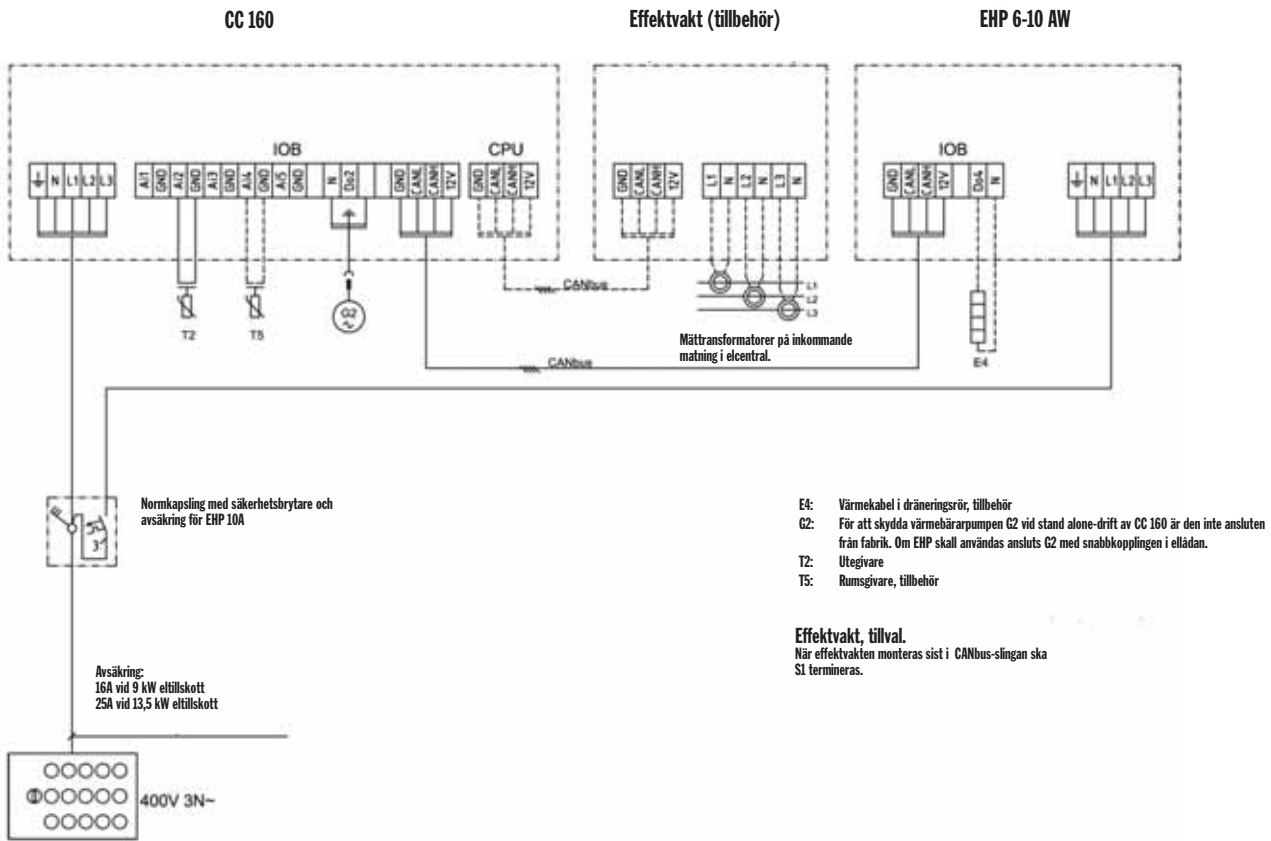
CC 160

Effektvakt (tillbehör)

EHP 6-10 AW

IOB

CPU

IOB

⏚ N L1 L2 L3

AI1 GND AI2 GND AI3 GND AI4 GND AI5 GND

N Do2

GND CANL CANH 12V

GND CANL CANH 12V

GND CANL CANH 12V

L1 N L2 N L3 N

GND CANL CANH 12V

Do4 N

⏚ N L1 L2 L3

T2

T5

G2

CANbus

L1
L2
L3

Mättransformatorer på inkommande matning i elcentral.

CANbus

E4

Normkapsling med säkerhetsbrytare och avsäkring för EHP 10A

3

E4: Värmekabel i dräneringsrör, tillbehör
G2: För att skydda värmebärarpumpen G2 vid stand alone-drift av CC 160 är den inte ansluten från fabrik. Om EHP skall användas ansluts G2 med snabbkopplingen i ellådan.
T2: Utegivare
T5: Rumsgivare, tillbehör

Effektvakt, tillval.
När effektvakten monteras sist i CANbus-slingan ska S1 termineras.

Avsäkring:
16A vid 9 kW eltillskott
25A vid 13,5 kW eltillskott

400V 3N~